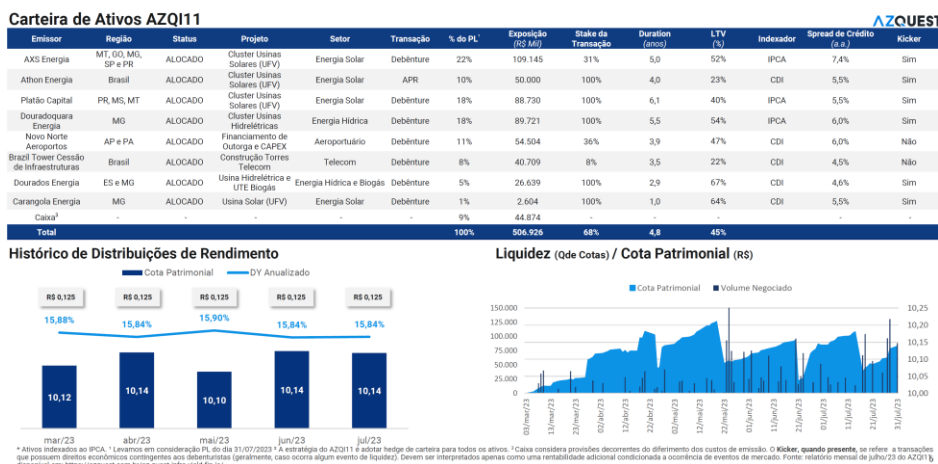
Carteira de Ativos AZQI11

AZQUEST

| Emissor | Região | Status | Projeto | Setor | Transação | % do PL¹ | Exposição (R$ Mil) | Stake da Transação | Duration (anos) | LTV (%) | Indexador | Spread de Crédito (a.a.) | Kicker |
|---|---|---|---|---|---|---|---|---|---|---|---|---|---|
| AXS Energia | MT, GO, MG, SP e PR | ALOCADO | Cluster Usinas Solares (UFV) | Energia Solar | Debênture | 22% | 109.145 | 31% | 5,0 | 52% | IPCA | 7,4% | Sim |
| Athon Energia | Brasil | ALOCADO | Cluster Usinas Solares (UFV) | Energia Solar | APR | 10% | 50.000 | 100% | 4,0 | 23% | CDI | 5,5% | Sim |
| Platão Capital | PR, MS, MT | ALOCADO | Cluster Usinas Solares (UFV) | Energia Solar | Debênture | 18% | 88.730 | 100% | 6,1 | 40% | IPCA | 5,5% | Sim |
| Douradoquara Energia | MG | ALOCADO | Cluster Usinas Hidrelétricas | Energia Hídrica | Debênture | 18% | 89.721 | 100% | 5,5 | 54% | IPCA | 6,0% | Sim |
| Novo Norte Aeroportos | AP e PA | ALOCADO | Financiamento de Outorga e CAPEX | Aeroportuário | Debênture | 11% | 54.504 | 36% | 3,9 | 47% | CDI | 6,0% | Não |
| Brazil Tower Cessão de Infraestruturas | Brasil | ALOCADO | Construção Torres Telecom | Telecom | Debênture | 8% | 40.709 | 8% | 3,5 | 22% | CDI | 4,5% | Não |
| Dourados Energia | ES e MG | ALOCADO | Usina Hidrelétrica e UTE Biogás | Energia Hídrica e Biogás | Debênture | 5% | 26.639 | 100% | 2,9 | 67% | CDI | 4,6% | Sim |
| Carangola Energia | MG | ALOCADO | Usina Solar (UFV) | Energia Solar | Debênture | 1% | 2.604 | 100% | 1,0 | 64% | CDI | 5,5% | Sim |
| Caixa³ | - | - | - | - | - | 9% | 44.874 | - | - | - | - | - | - |
| Total | | | | | | 100% | 506.926 | 68% | 4,8 | 45% | | | |

Histórico de Distribuições de Rendimento

Cota Patrimonial   DY Anualizado

R$ 0,125 R$ 0,125 R$ 0,125 R$ 0,125 R$ 0,125
15,88% 15,84% 15,90% 15,84% 15,84%
10,12 10,14 10,10 10,14 10,14
mar/23 abr/23 mai/23 jun/23 jul/23

Liquidez (Qde Cotas) / Cota Patrimonial (R$)

Cota Patrimonial   Volume Negociado

150.000 125.000 100.000 75.000 50.000 25.000 0
10,25 10,20 10,15 10,10 10,05 10,00
03/mar/23 13/mar/23 23/mar/23 02/abr/23 12/abr/23 22/abr/23 02/mai/23 12/mai/23 22/mai/23 01/jun/23 11/jun/23 21/jun/23 01/jul/23 11/jul/23 21/jul/23 31/jul/23

¹ Ativos indexados ao IPCA. ¹ Levamos em consideração PL do dia 31/07/2023 ² A estratégia do AZQI11 é adotar hedge de carteira para todos os ativos. ³ Caixa considera provisões decorrentes do diferimento dos custos de emissão. O Kicker, quando presente, se refere a transações que possuem direitos econômicos contingentes aos debenturistas (geralmente, caso ocorra algum evento de liquidez). Devem ser interpretados apenas como uma rentabilidade adicional condicionada a ocorrência de eventos de mercado. Fonte: relatório mensal de julho/23 do AZQI11 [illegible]